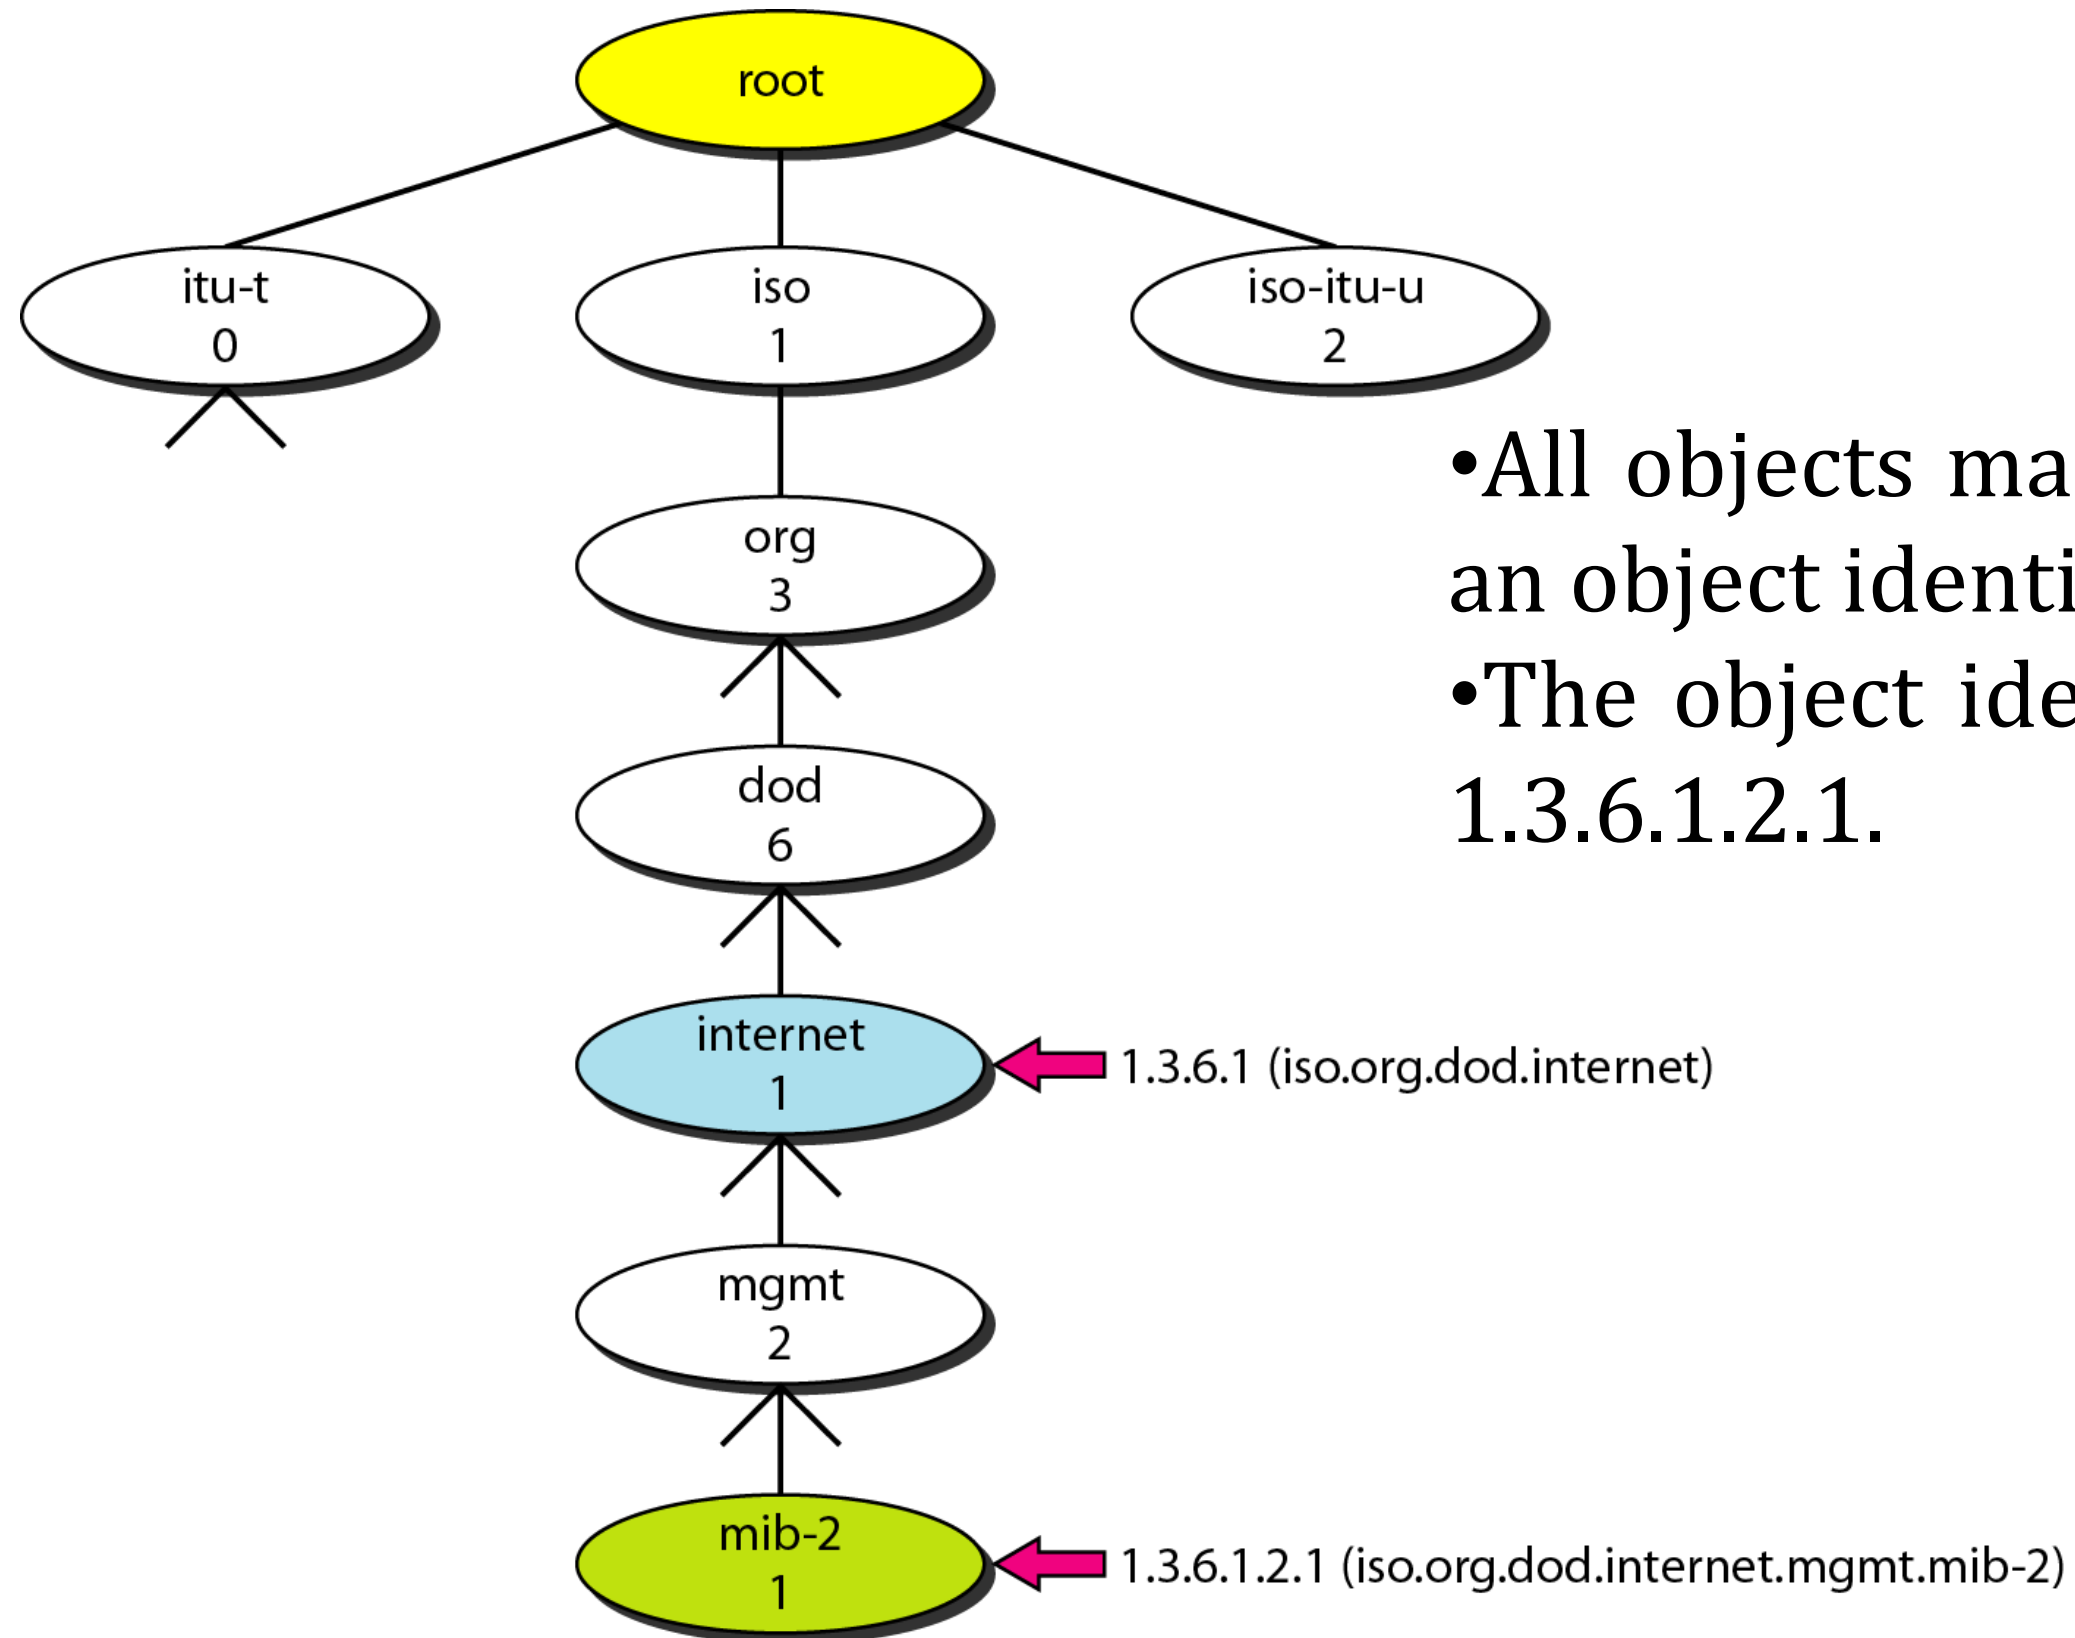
root

itu-t
0

iso
1

iso-itu-u
2

org
3

dod
6

internet
1

mgmt
2

mib-2
1

1.3.6.1 (iso.org.dod.internet)

1.3.6.1.2.1 (iso.org.dod.internet.mgmt.mib-2)

•All objects ma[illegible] an object identi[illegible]
•The object ide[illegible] 1.3.6.1.2.1.